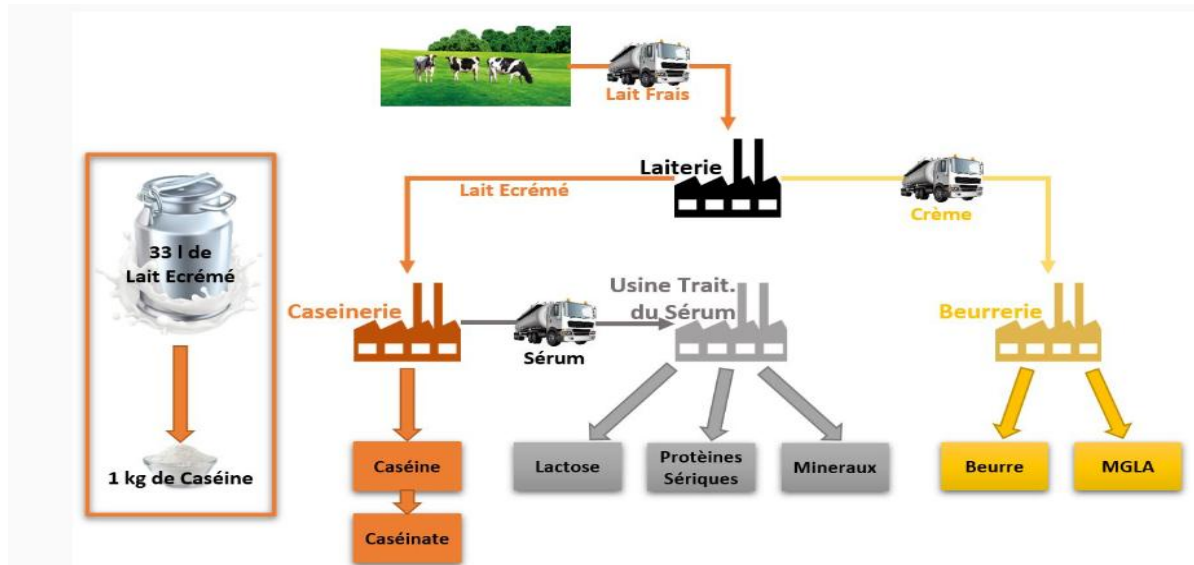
Lait Frais

Laiterie

Lait Ecrémé

Crème

33 l de Lait Ecrémé

1 kg de Caséine

Caseinerie

Sérum

Usine Trait. du Sérum

Beurrerie

Caséine

Caséinate

Lactose

Protèines Sériques

Mineraux

Beurre

MGLA